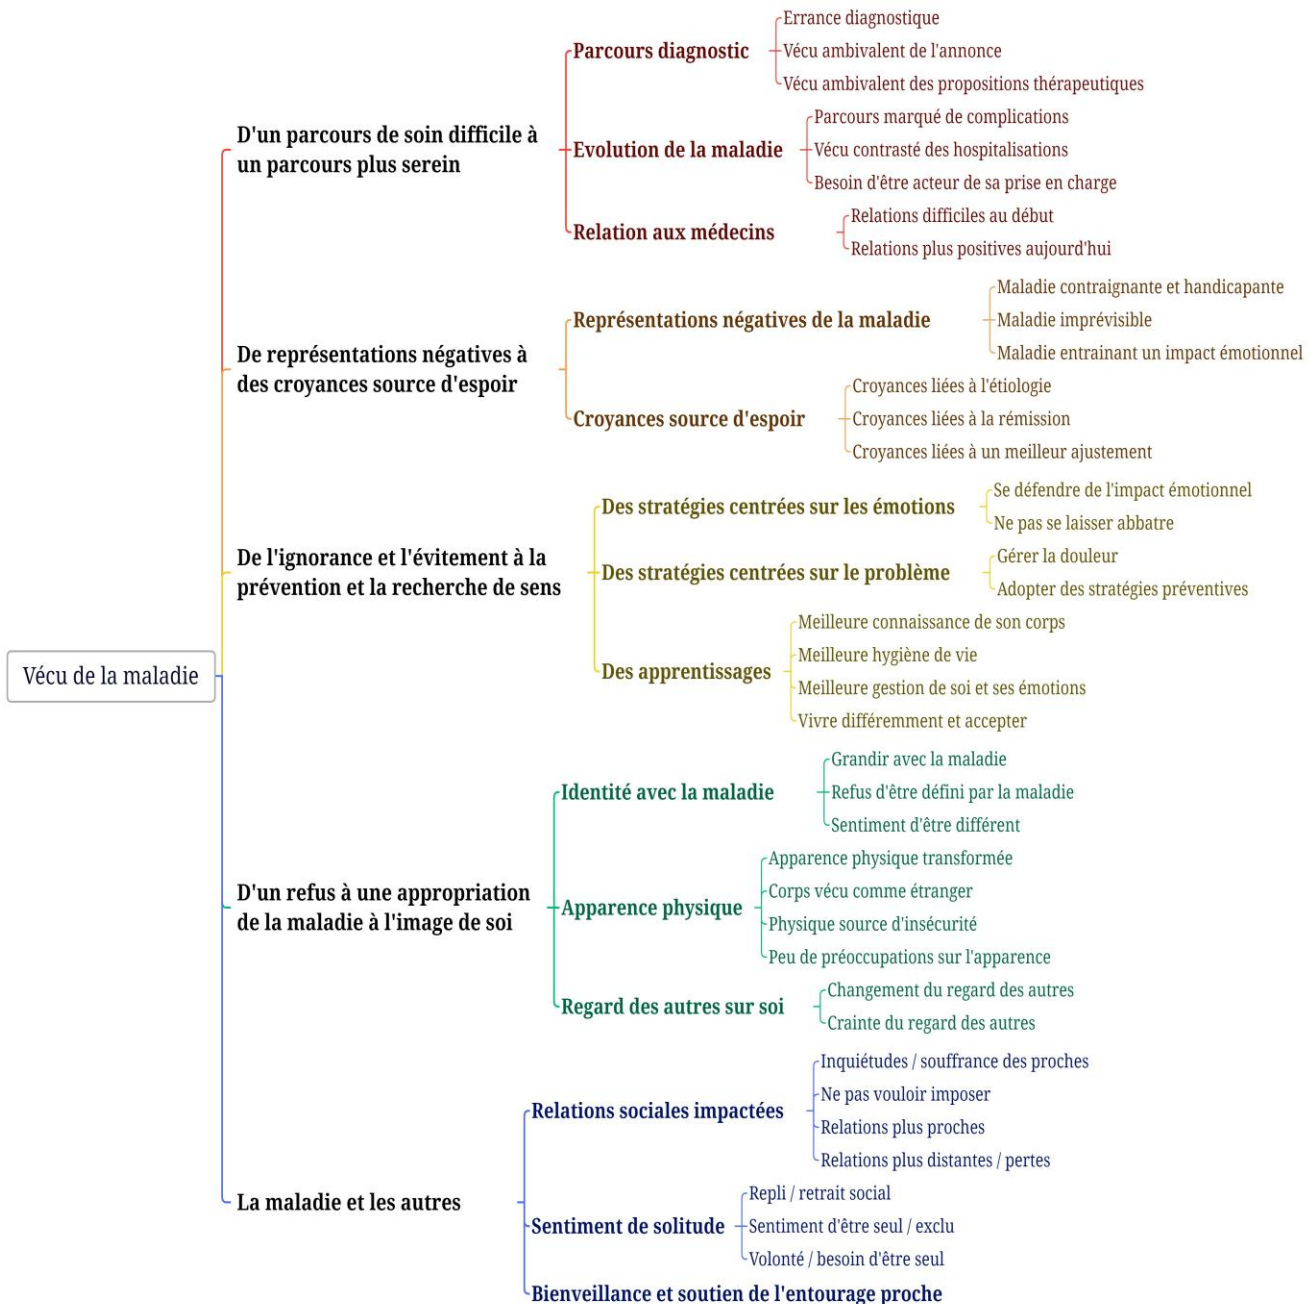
Vécu de la maladie

D'un parcours de soin difficile à un parcours plus serein

Parcours diagnostic
Errance diagnostique
Vécu ambivalent de l'annonce
Vécu ambivalent des propositions thérapeutiques

Evolution de la maladie
Parcours marqué de complications
Vécu contrasté des hospitalisations
Besoin d'être acteur de sa prise en charge

Relation aux médecins
Relations difficiles au début
Relations plus positives aujourd'hui

De représentations négatives à des croyances source d'espoir

Représentations négatives de la maladie
Maladie contraignante et handicapante
Maladie imprévisible
Maladie entrainant un impact émotionnel

Croyances source d'espoir
Croyances liées à l'étiologie
Croyances liées à la rémission
Croyances liées à un meilleur ajustement

De l'ignorance et l'évitement à la prévention et la recherche de sens

Des stratégies centrées sur les émotions
Se défendre de l'impact émotionnel
Ne pas se laisser abbatre

Des stratégies centrées sur le problème
Gérer la douleur
Adopter des stratégies préventives

Des apprentissages
Meilleure connaissance de son corps
Meilleure hygiène de vie
Meilleure gestion de soi et ses émotions
Vivre différemment et accepter

D'un refus à une appropriation de la maladie à l'image de soi

Identité avec la maladie
Grandir avec la maladie
Refus d'être défini par la maladie
Sentiment d'être différent

Apparence physique
Apparence physique transformée
Corps vécu comme étranger
Physique source d'insécurité
Peu de préoccupations sur l'apparence

Regard des autres sur soi
Changement du regard des autres
Crainte du regard des autres

La maladie et les autres

Relations sociales impactées
Inquiétudes / souffrance des proches
Ne pas vouloir imposer
Relations plus proches
Relations plus distantes / pertes

Sentiment de solitude
Repli / retrait social
Sentiment d'être seul / exclu
Volonté / besoin d'être seul

Bienveillance et soutien de l'entourage proche